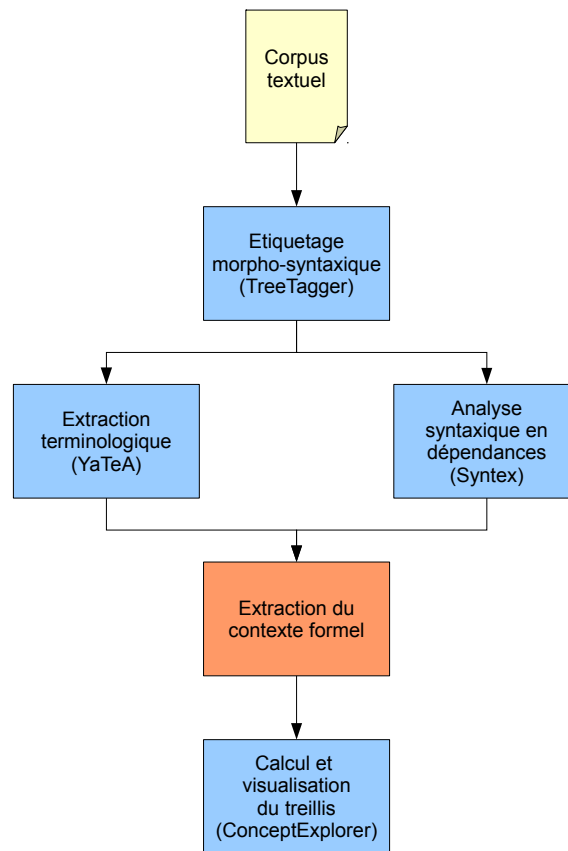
Corpus textuel

Etiquetage morpho-syntaxique (TreeTagger)

Extraction terminologique (YaTeA)

Analyse syntaxique en dépendances (Syntex)

Extraction du contexte formel

Calcul et visualisation du treillis (ConceptExplorer)